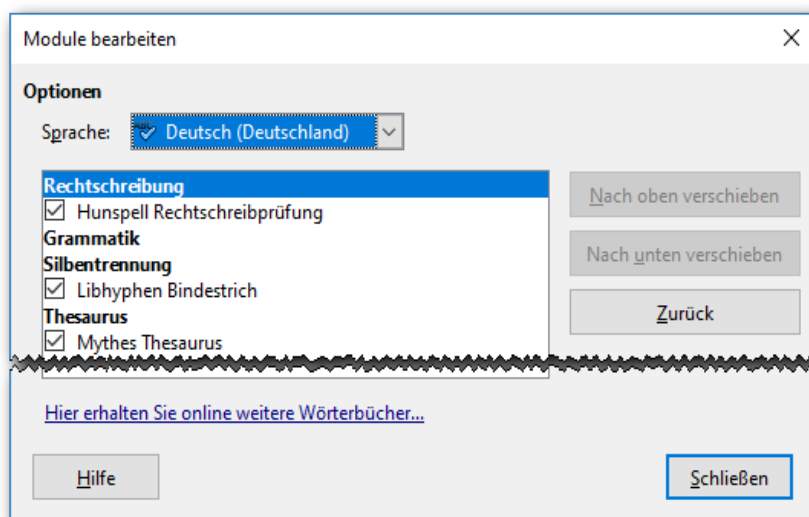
Module bearbeiten

Optionen

Sprache: Deutsch (Deutschland)

Rechtschreibung
☑ Hunspell Rechtschreibprüfung
Grammatik
Silbentrennung
☑ Libhyphen Bindestrich
Thesaurus
☑ Mythes Thesaurus

Nach oben verschieben

Nach unten verschieben

Zurück

Hier erhalten Sie online weitere Wörterbücher...

Hilfe

Schließen